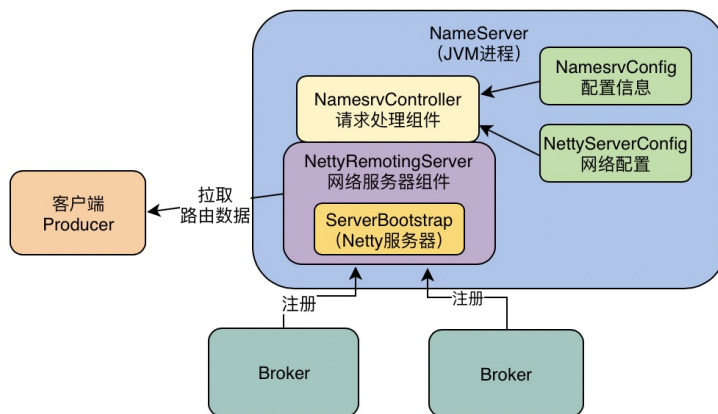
NameServer
(JVM进程)

NamesrvConfig
配置信息

NamesrvController
请求处理组件

NettyServerConfig
网络配置

NettyRemotingServer
网络服务器组件

ServerBootstrap
(Netty服务器)

客户端
Producer

拉取
路由数据

注册

注册

Broker

Broker